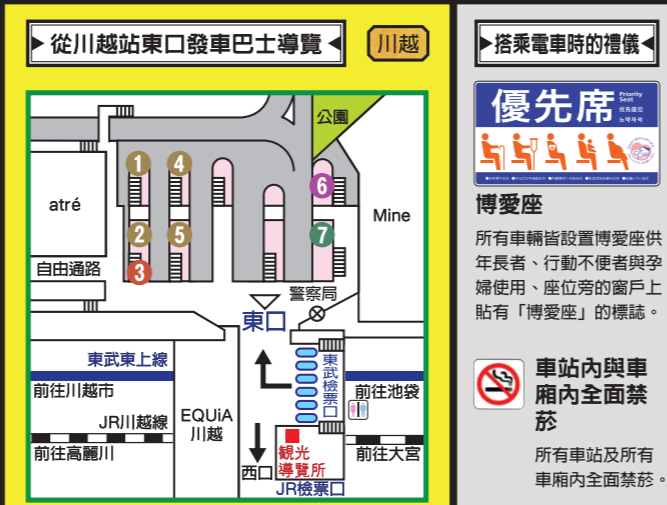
從川越站東口發車巴士導覽

川越

公園

1
4
2
5
3
6
7

atré

Mine

自由通路

警察局

東口

東武東上線

前往川越市

JR川越線

前往高麗川

EQUiA 川越

東武檢票口

前往池袋

前往大宮

觀光導覽所

西口

JR檢票口

搭乘電車時的禮儀

優先席
Priority Seat
优先座位
노약자석

博愛座

所有車輛皆設置博愛座供年長者、行動不便者與孕婦使用、座位旁的窗戶上貼有「博愛座」的標誌。

車站內與車廂內全面禁菸

所有車站及所有車廂內全面禁菸。